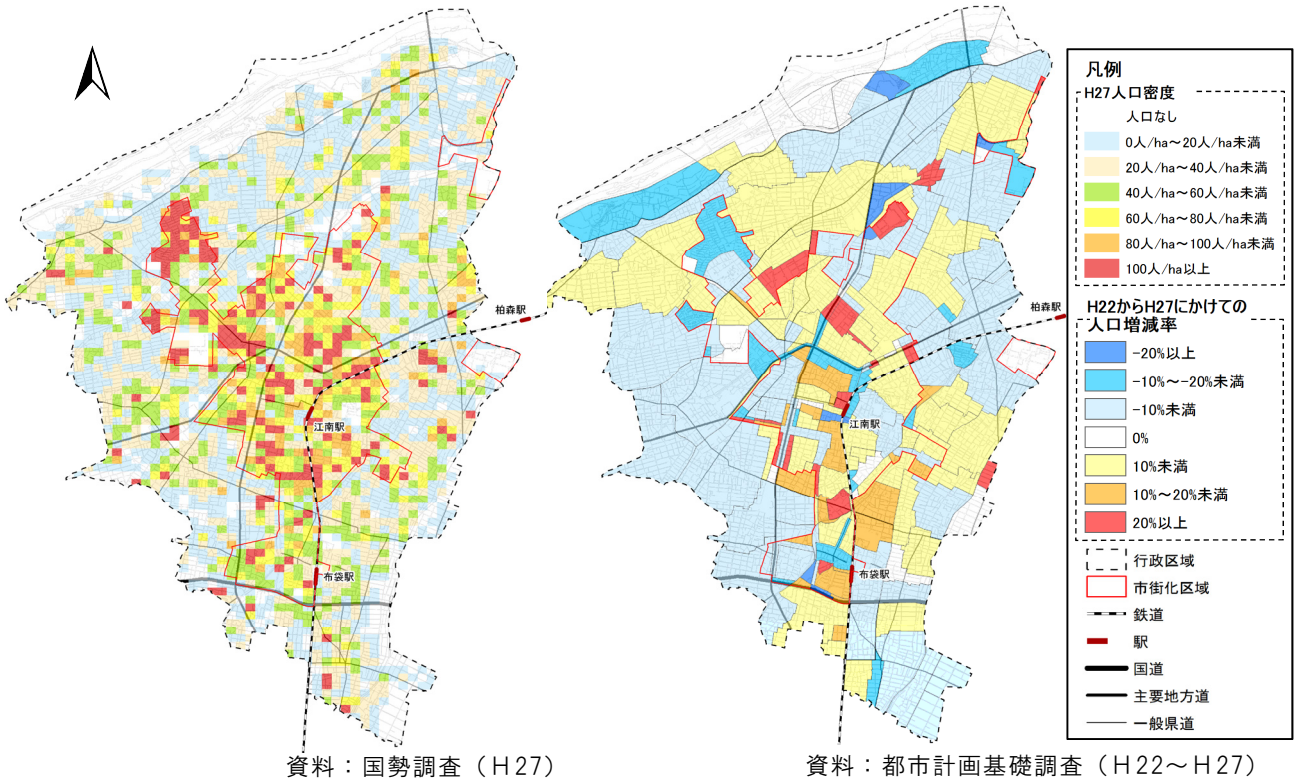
柏森駅

江南駅

布袋駅

資料：国勢調査（H27）

柏森駅

江南駅

布袋駅

資料：都市計画基礎調査（H22～H27）

凡例

H27人口密度

人口なし

0人/ha～20人/ha未満

20人/ha～40人/ha未満

40人/ha～60人/ha未満

60人/ha～80人/ha未満

80人/ha～100人/ha未満

100人/ha以上

H22からH27にかけての人口増減率

-20%以上

-10%～-20%未満

-10%未満

0%

10%未満

10%～20%未満

20%以上

行政区域

市街化区域

鉄道

駅

国道

主要地方道

一般県道